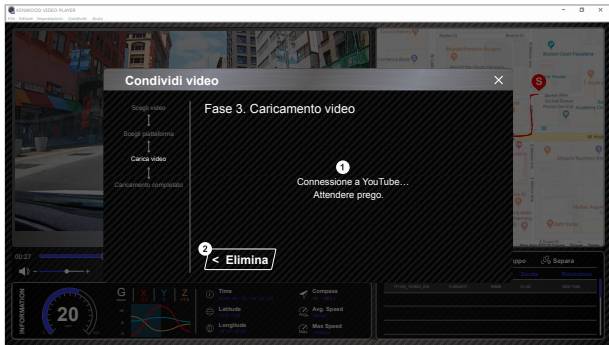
KENWOOD VIDEO PLAYER
File Editare Impostazioni Condividi Aiuto

Condividi video

Scegli video
Scegli piattaforma
Carica video
Caricamento completato

Fase 3. Caricamento video

1
Connessione a YouTube…
Attendere prego.

2
< Elimina

00:27

uppo
Separa

INFORMATION
20
G
X
Y
Z
Time
Latitude
Longitude
Compass
Avg. Speed
Max Speed